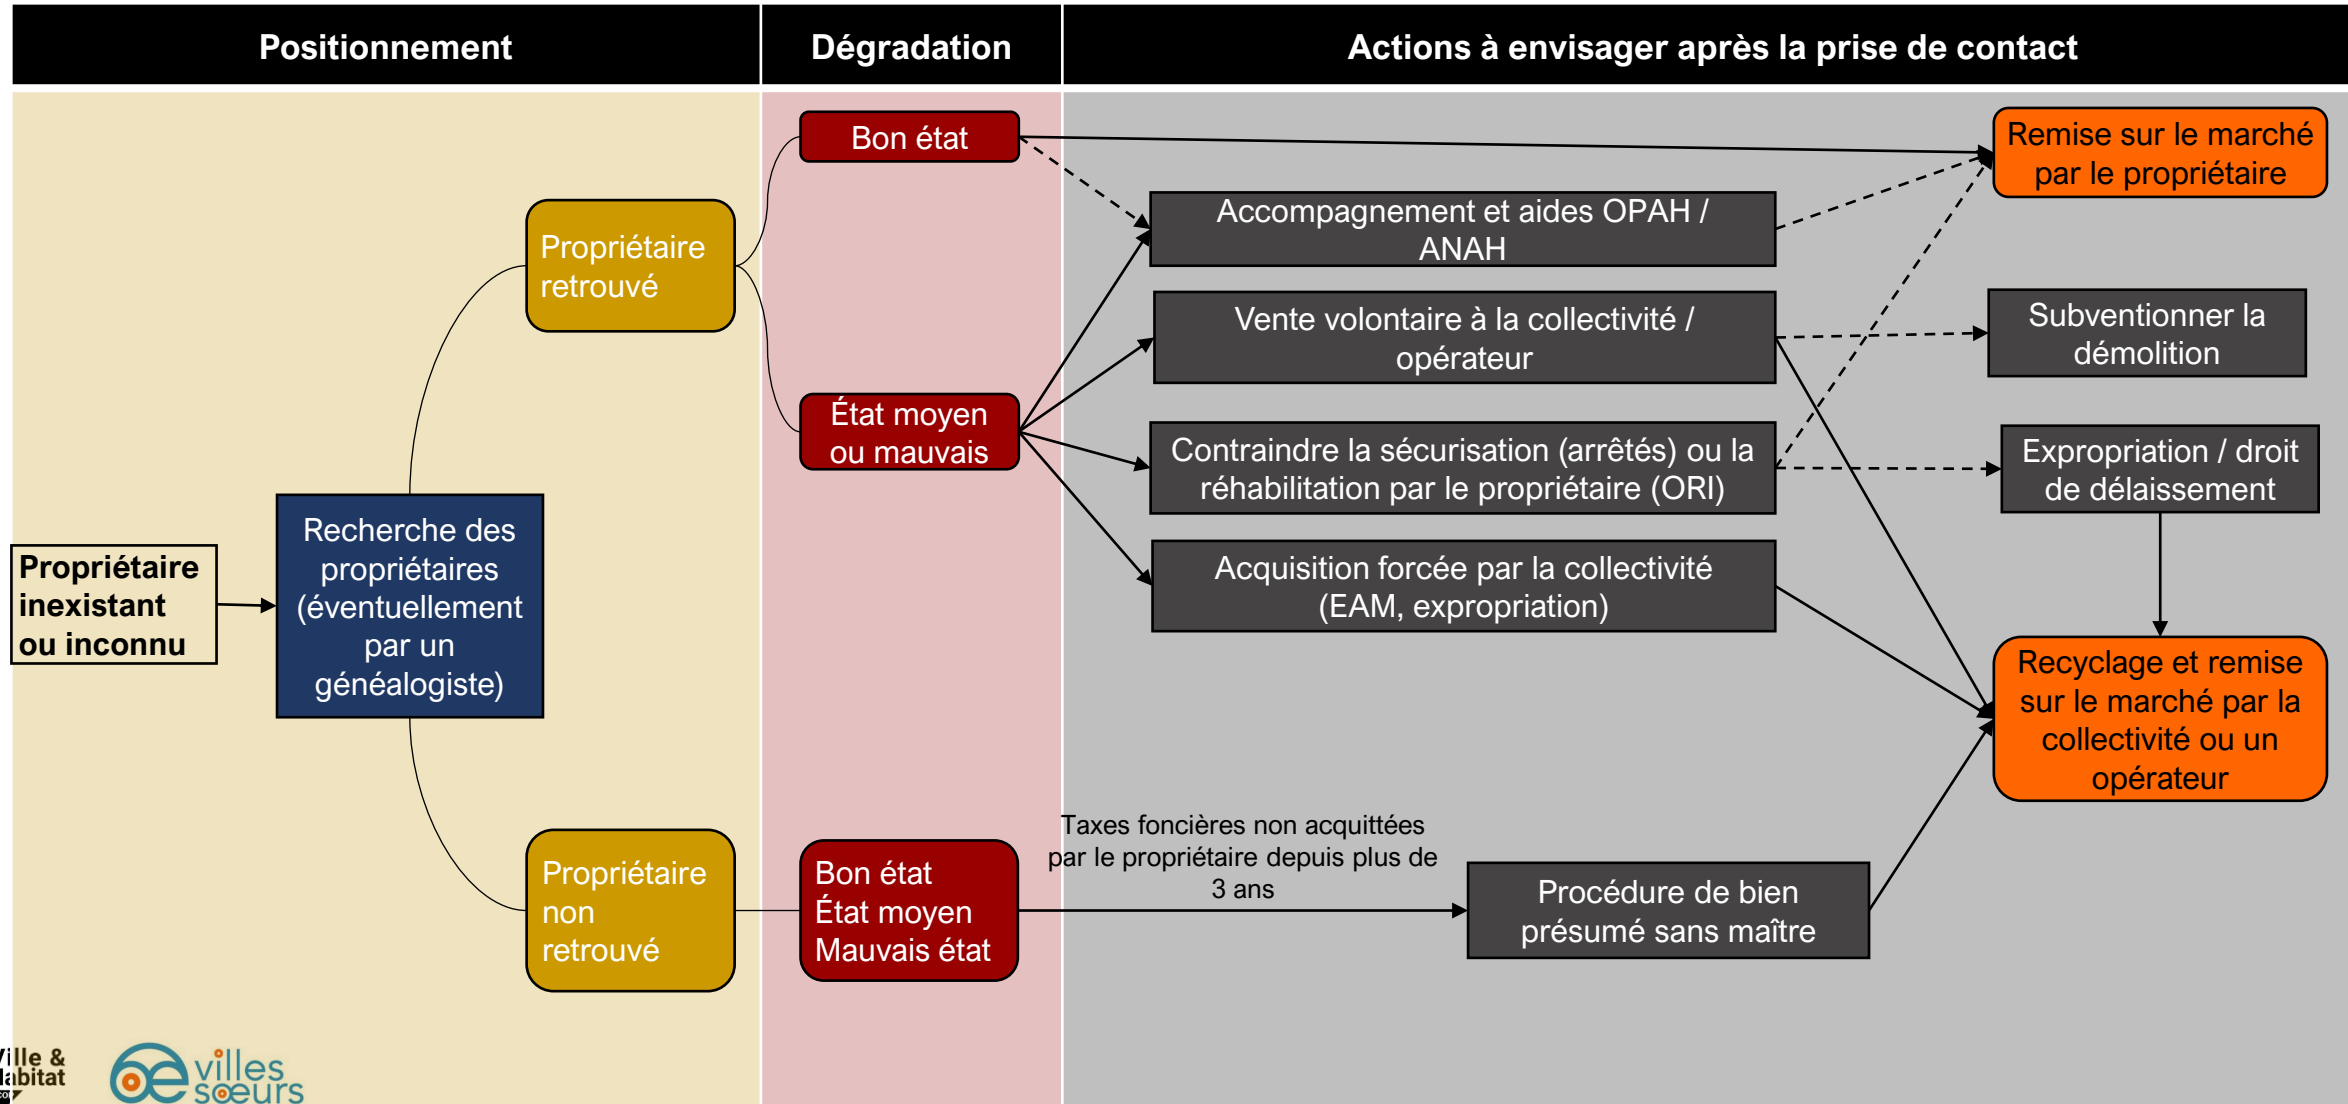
Positionnement

Dégradation

Actions à envisager après la prise de contact

Propriétaire inexistant ou inconnu

Recherche des propriétaires (éventuellement par un généalogiste)

Propriétaire retrouvé

Propriétaire non retrouvé

Bon état

État moyen ou mauvais

Bon état
État moyen
Mauvais état

Accompagnement et aides OPAH / ANAH

Vente volontaire à la collectivité / opérateur

Contraindre la sécurisation (arrêtés) ou la réhabilitation par le propriétaire (ORI)

Acquisition forcée par la collectivité (EAM, expropriation)

Taxes foncières non acquittées par le propriétaire depuis plus de 3 ans

Procédure de bien présumé sans maître

Remise sur le marché par le propriétaire

Subventionner la démolition

Expropriation / droit de délaissement

Recyclage et remise sur le marché par la collectivité ou un opérateur

ille & abitat

villes sœurs